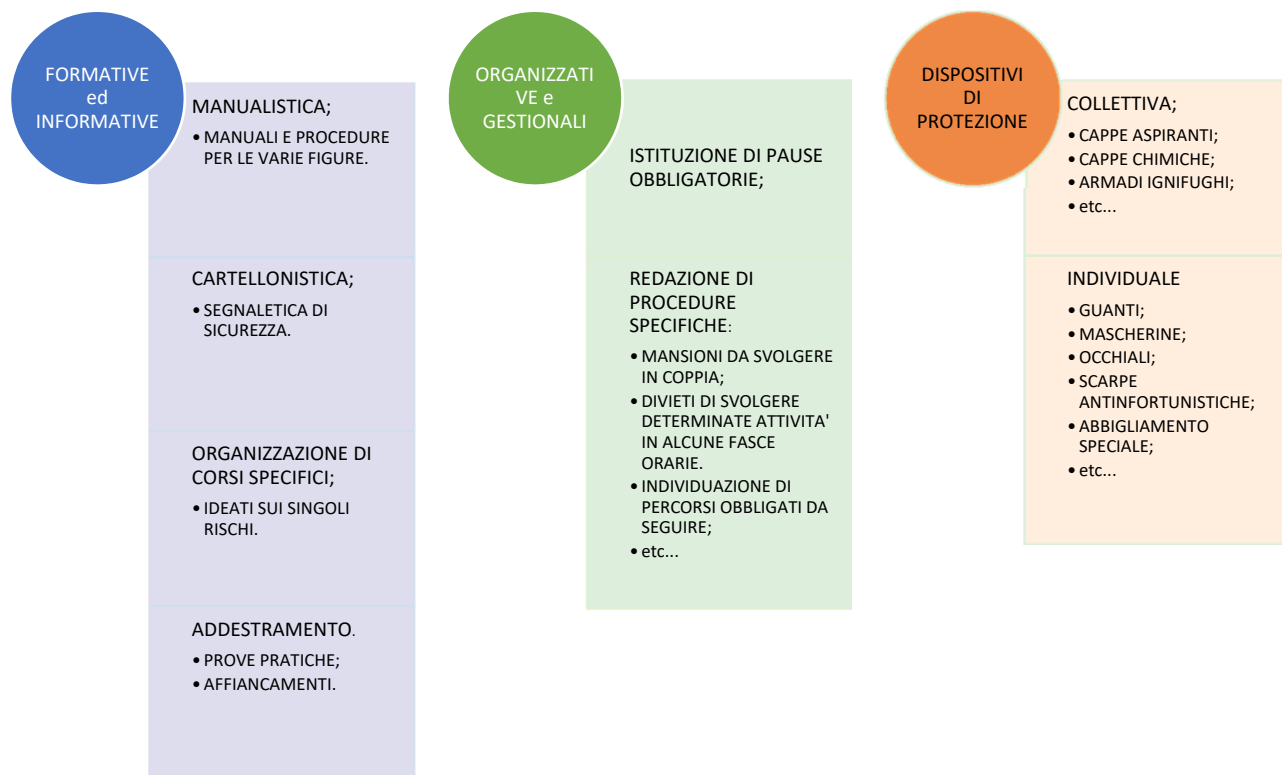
FORMATIVE ed INFORMATIVE

MANUALISTICA;
• MANUALI E PROCEDURE PER LE VARIE FIGURE.

CARTELLONISTICA;
• SEGNALETICA DI SICUREZZA.

ORGANIZZAZIONE DI CORSI SPECIFICI;
• IDEATI SUI SINGOLI RISCHI.

ADDESTRAMENTO.
• PROVE PRATICHE;
• AFFIANCAMENTI.

ORGANIZZATIVE e GESTIONALI

ISTITUZIONE DI PAUSE OBBLIGATORIE;

REDAZIONE DI PROCEDURE SPECIFICHE:
• MANSIONI DA SVOLGERE IN COPPIA;
• DIVIETI DI SVOLGERE DETERMINATE ATTIVITA' IN ALCUNE FASCE ORARIE.
• INDIVIDUAZIONE DI PERCORSI OBBLIGATI DA SEGUIRE;
• etc...

DISPOSITIVI DI PROTEZIONE

COLLETTIVA;
• CAPPE ASPIRANTI;
• CAPPE CHIMICHE;
• ARMADI IGNIFUGHI;
• etc...

INDIVIDUALE
• GUANTI;
• MASCHERINE;
• OCCHIALI;
• SCARPE ANTINFORTUNISTICHE;
• ABBIGLIAMENTO SPECIALE;
• etc...